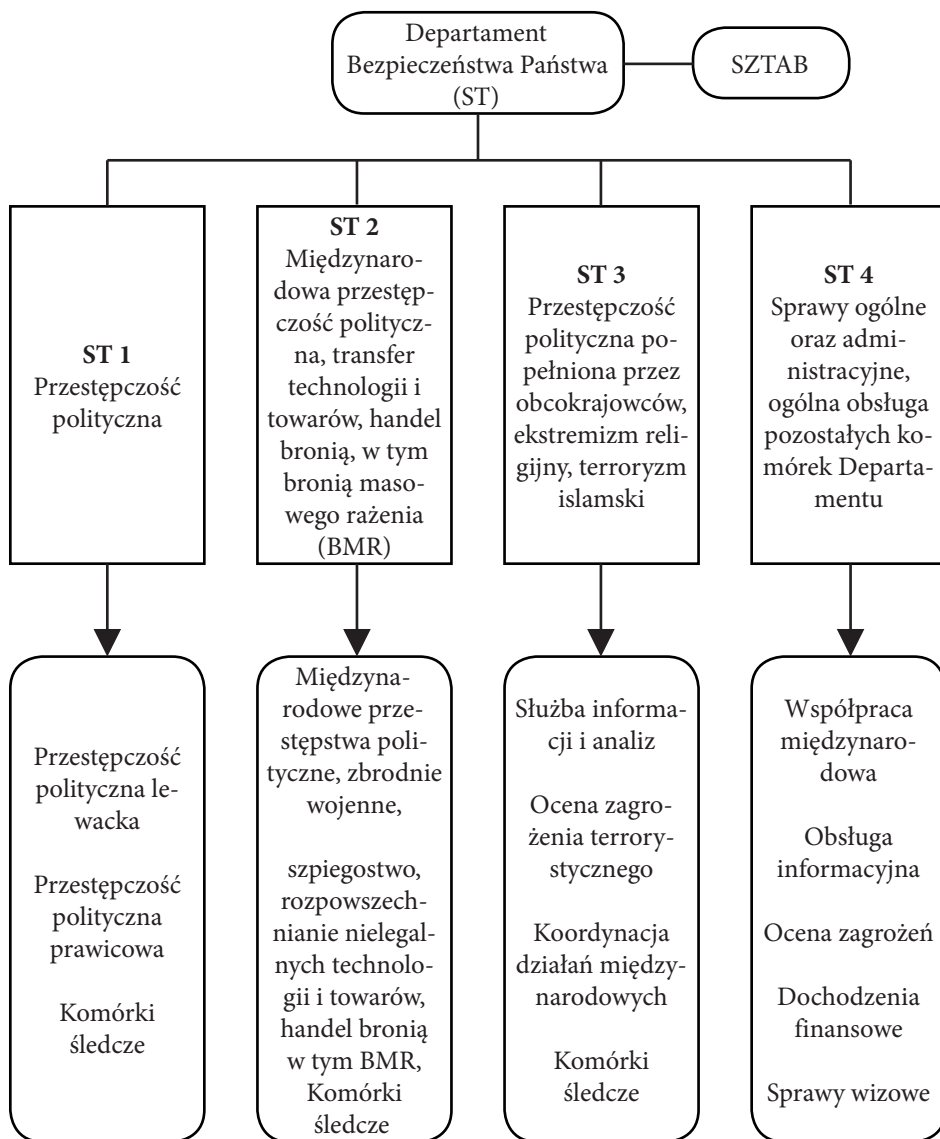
Departament Bezpieczeństwa Państwa (ST)

SZTAB

**ST 1**
Przestępczość polityczna

**ST 2**
Międzynarodowa przestępczość polityczna, transfer technologii i towarów, handel bronią, w tym bronią masowego rażenia (BMR)

**ST 3**
Przestępczość polityczna popełniona przez obcokrajowców, ekstremizm religijny, terroryzm islamski

**ST 4**
Sprawy ogólne oraz administracyjne, ogólna obsługa pozostałych komórek Departamentu

Przestępczość polityczna lewacka

Przestępczość polityczna prawicowa

Komórki śledcze

Międzynarodowe przestępstwa polityczne, zbrodnie wojenne,

szpiegostwo, rozpowszechnianie nielegalnych technologii i towarów, handel bronią w tym BMR, Komórki śledcze

Służba informacji i analiz

Ocena zagrożenia terrorystycznego

Koordynacja działań międzynarodowych

Komórki śledcze

Współpraca międzynarodowa

Obsługa informacyjna

Ocena zagrożeń

Dochodzenia finansowe

Sprawy wizowe